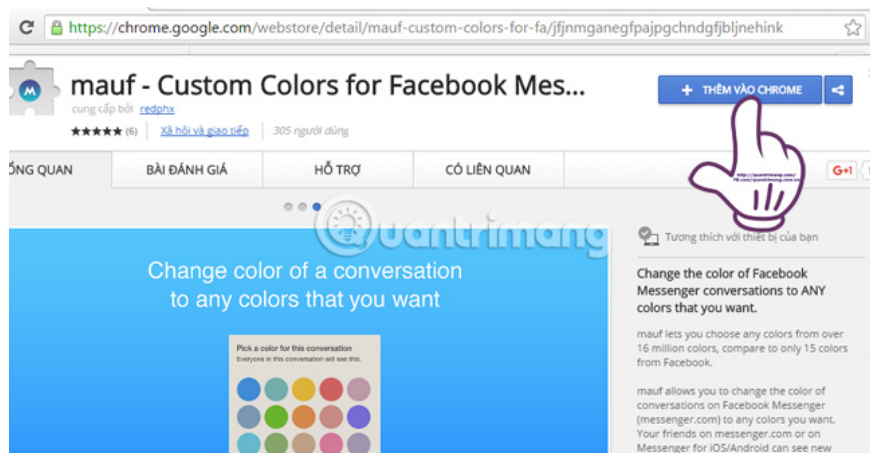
https://chrome.google.com/webstore/detail/mauf-custom-colors-for-fa/jfjnmganegfpajpgchndgfjbljnehink

mauf - Custom Colors for Facebook Mes...

cung cấp bởi redphx

★★★★★ (6) | Xã hội và giao tiếp | 305 người dùng

+ THÊM VÀO CHROME

ỐNG QUAN | BÀI ĐÁNH GIÁ | HỖ TRỢ | CÓ LIÊN QUAN

G+1

Quantrimang

Change color of a conversation to any colors that you want

Pick a color for this conversation
Everyone in this conversation will see this.

Tương thích với thiết bị của bạn

Change the color of Facebook Messenger conversations to ANY colors that you want.

mauf lets you choose any colors from over 16 million colors, compare to only 15 colors from Facebook.

mauf allows you to change the color of conversations on Facebook Messenger (messenger.com) to any colors you want. Your friends on messenger.com or on Messenger for iOS/Android can see new